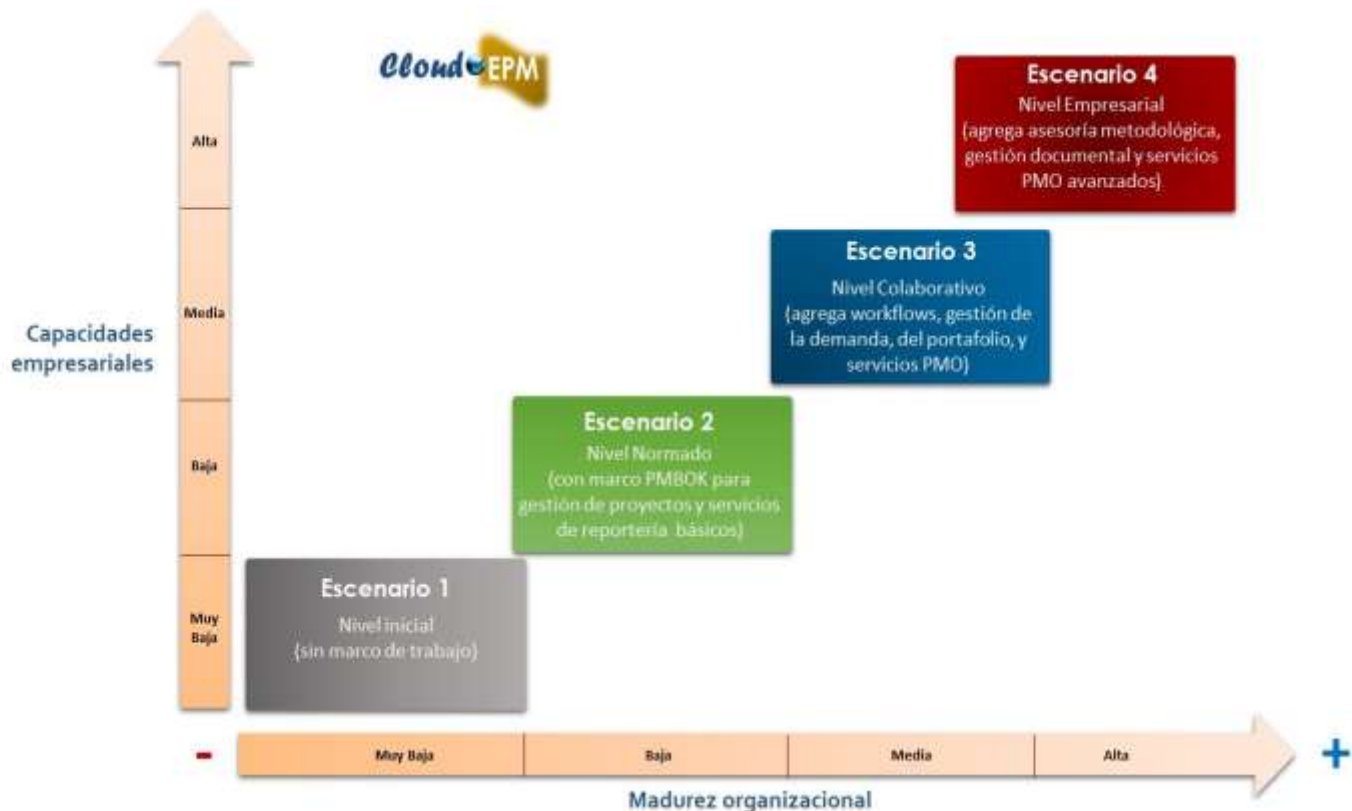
CloudEPM

Escenario 4
Nivel Empresarial
(agrega asesoría metodológica, gestión documental y servicios PMO avanzados)

Escenario 3
Nivel Colaborativo
(agrega workflows, gestión de la demanda, del portafolio, y servicios PMO)

Escenario 2
Nivel Normado
(con marco PMBOK para gestión de proyectos y servicios de reportería básicos)

Escenario 1
Nivel inicial
(sin marco de trabajo)

Capacidades empresariales

Alta
Media
Baja
Muy Baja

-
Muy Baja
Baja
Media
Alta
+

Madurez organizacional